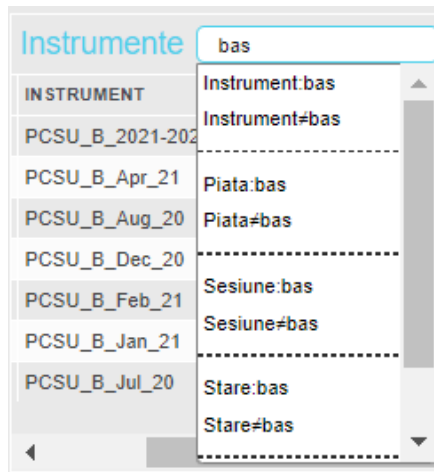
Instrumente bas

INSTRUMENT
PCSU_B_2021-202
PCSU_B_Apr_21
PCSU_B_Aug_20
PCSU_B_Dec_20
PCSU_B_Feb_21
PCSU_B_Jan_21
PCSU_B_Jul_20

Instrument:bas
Instrument≠bas

Piata:bas
Piata≠bas

Sesiune:bas
Sesiune≠bas

Stare:bas
Stare≠bas